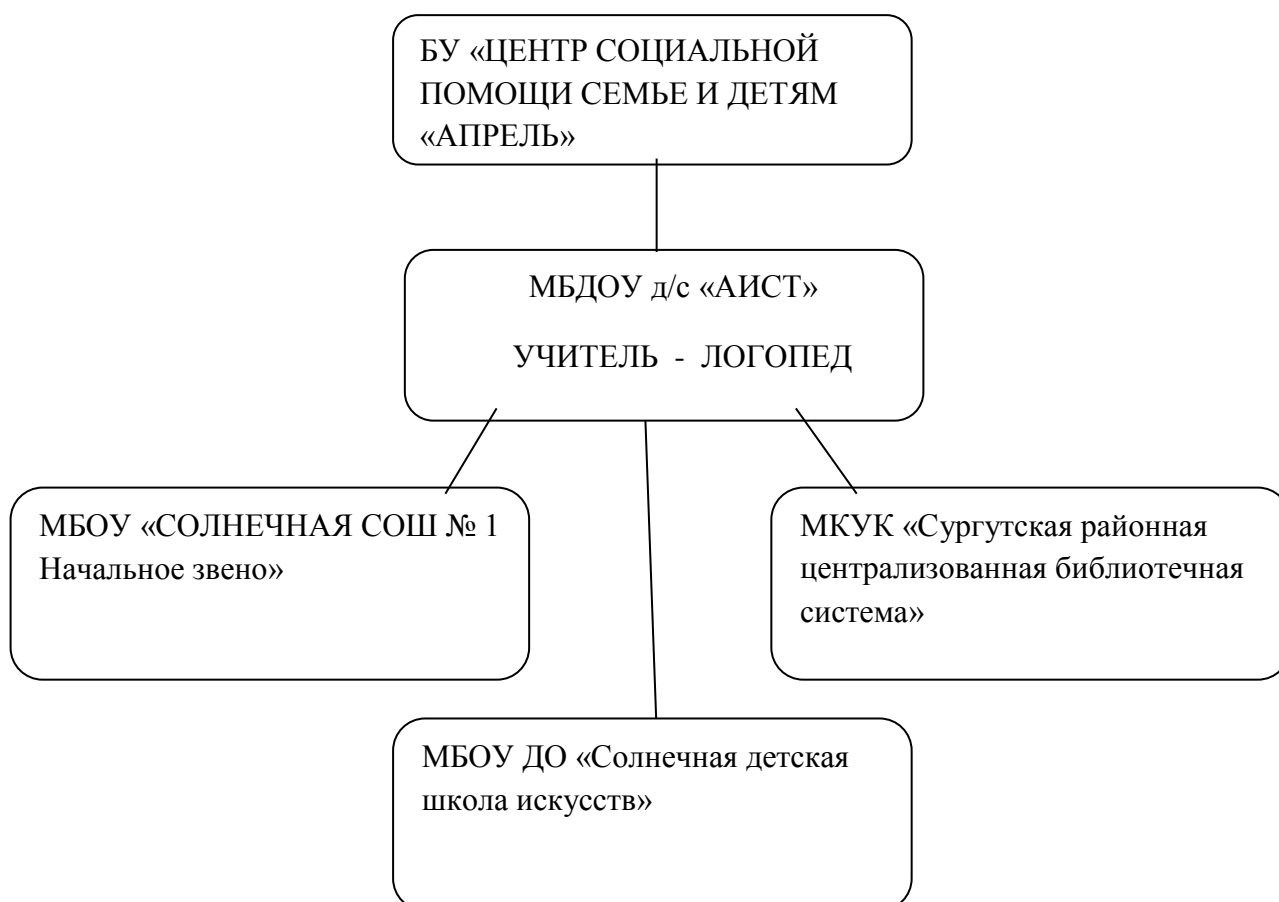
БУ «ЦЕНТР СОЦИАЛЬНОЙ ПОМОЩИ СЕМЬЕ И ДЕТЯМ «АПРЕЛЬ»

МБДОУ д/с «АИСТ»

УЧИТЕЛЬ - ЛОГОПЕД

МБОУ «СОЛНЕЧНАЯ СОШ № 1 Начальное звено»

МКУК «Сургутская районная централизованная библиотечная система»

МБОУ ДО «Солнечная детская школа искусств»